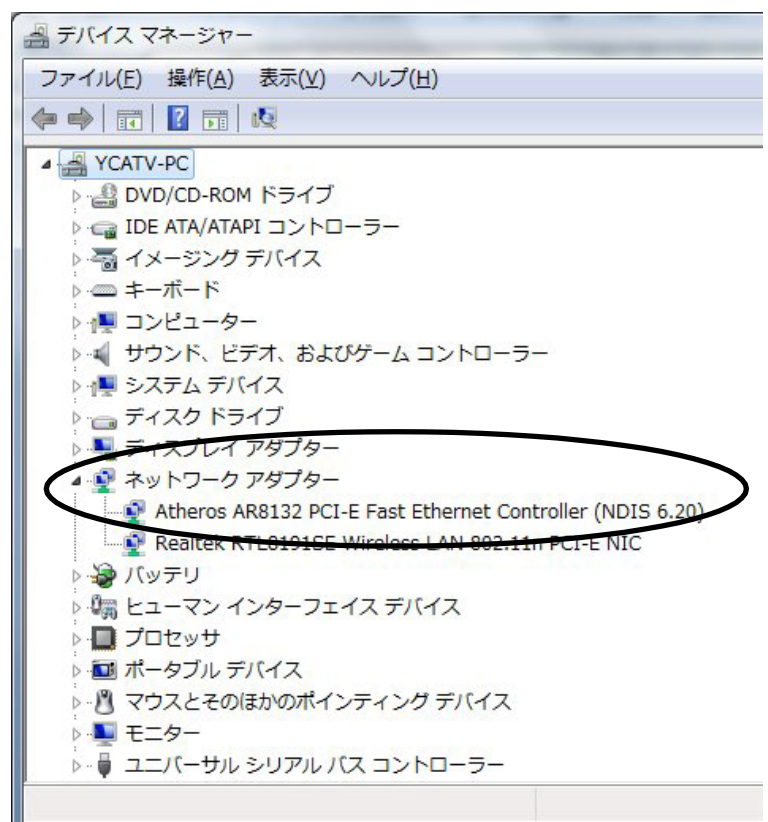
デバイス マネージャー

ファイル(F) 操作(A) 表示(V) ヘルプ(H)

YCATV-PC
DVD/CD-ROM ドライブ
IDE ATA/ATAPI コントローラー
イメージング デバイス
キーボード
コンピューター
サウンド、ビデオ、およびゲーム コントローラー
システム デバイス
ディスク ドライブ
ディスプレイ アダプター
ネットワーク アダプター
Atheros AR8132 PCI-E Fast Ethernet Controller (NDIS 6.20)
Realtek RTL8191SE Wireless LAN 802.11n PCI-E NIC
バッテリ
ヒューマン インターフェイス デバイス
プロセッサ
ポータブル デバイス
マウスとそのほかのポインティング デバイス
モニター
ユニバーサル シリアル バス コントローラー